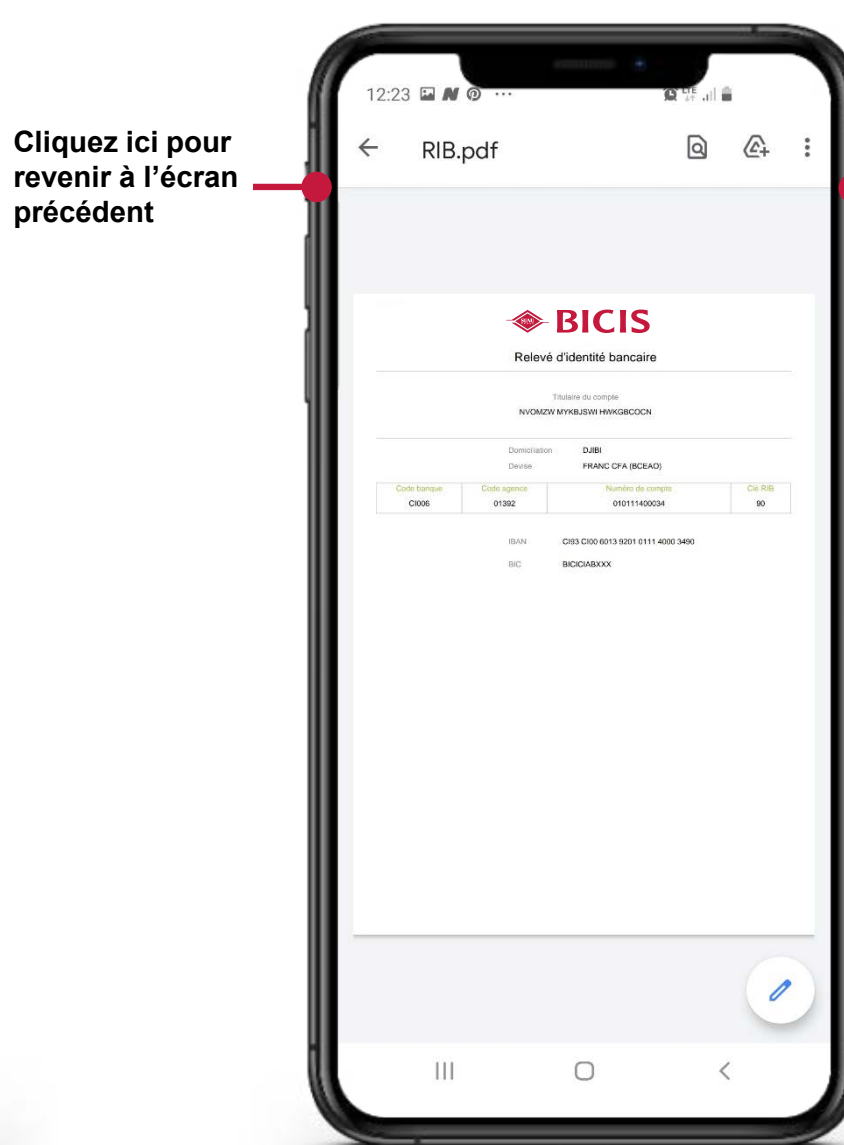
Cliquez ici pour revenir à l’écran précédent

12:23

RIB.pdf

BICIS

Relevé d'identité bancaire

Titulaire du compte
NVOMZW MYKBJSWI HWKGBCOCN

Domiciliation DJIBI
Devise FRANC CFA (BCEAO)

| Code banque | Code agence | Numéro de compte | Clé RIB |
|---|---|---|---|
| CI006 | 01392 | 010111400034 | 90 |

IBAN CI93 CI00 6013 9201 0111 4000 3490

BIC BICICIABXXX